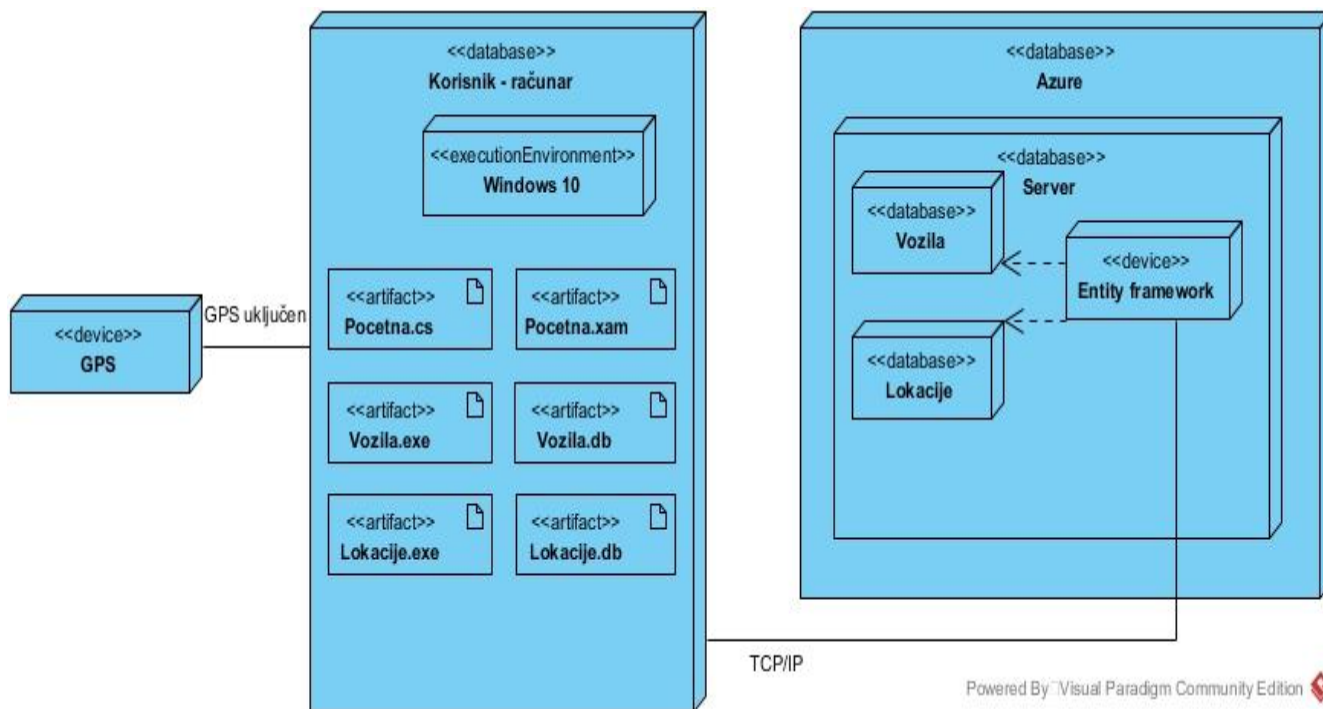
<<device>>
GPS

GPS uključen

<<database>>
Korisnik - računar

<<executionEnvironment>>
Windows 10

<<artifact>>
Pocetna.cs

<<artifact>>
Pocetna.xam

<<artifact>>
Vozila.exe

<<artifact>>
Vozila.db

<<artifact>>
Lokacije.exe

<<artifact>>
Lokacije.db

<<database>>
Azure

<<database>>
Server

<<database>>
Vozila

<<device>>
Entity framework

<<database>>
Lokacije

TCP/IP

Powered By Visual Paradigm Community Edition